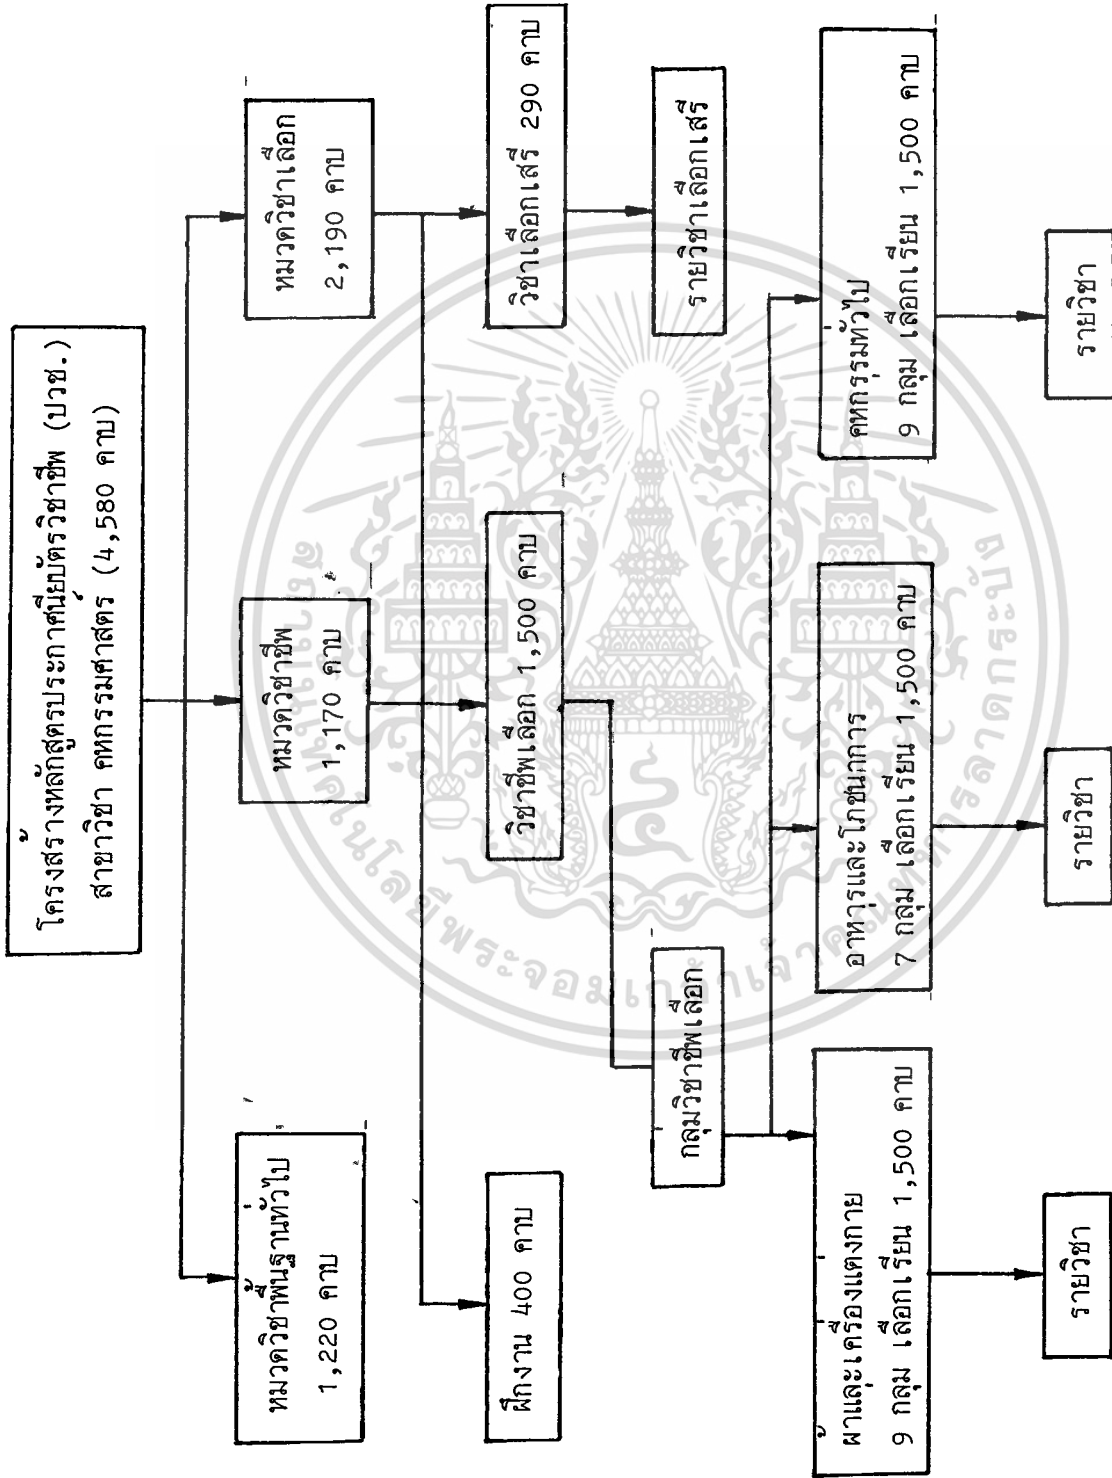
โครงสร้างหลักสูตรประกาศนียบัตรวิชาชีพ (ปวช.)
สาขาวิชา คหกรรมศาสตร (4,580 คาบ)

หมวดวิชาพื้นฐานทั่วไป
1,220 คาบ

หมวดวิชาชีพ
1,170 คาบ

หมวดวิชาเลือก
2,190 คาบ

ฝึกงาน 400 คาบ

วิชาชีพเลือก 1,500 คาบ

วิชาเลือกเสรี 290 คาบ

รายวิชาเลือกเสรี

กลุ่มวิชาชีพเลือก

ผ้าและเครื่องแต่งกาย
9 กลุ่ม เลือกเรียน 1,500 คาบ

อาหารและโภชนาการ
7 กลุ่ม เลือกเรียน 1,500 คาบ

คหกรรมทั่วไป
9 กลุ่ม เลือกเรียน 1,500 คาบ

รายวิชา

รายวิชา

รายวิชา